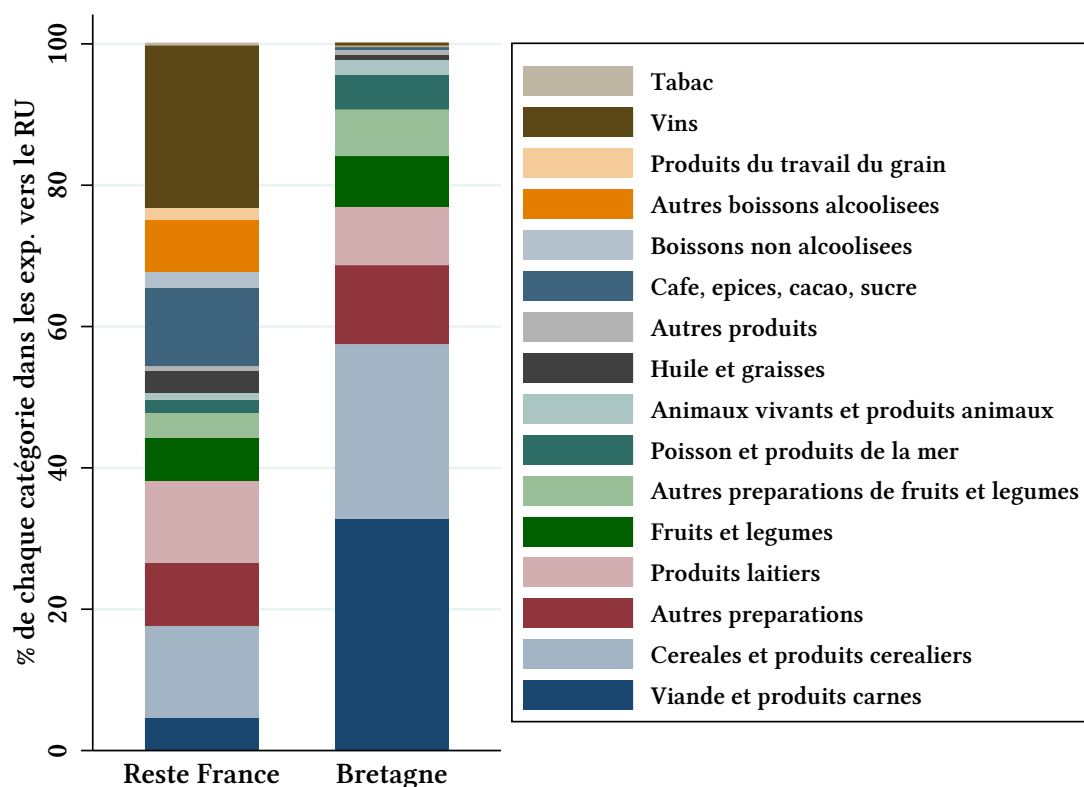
% de chaque catégorie dans les exp. vers le RU

100
80
60
40
20
0

Reste France
Bretagne

Tabac
Vins
Produits du travail du grain
Autres boissons alcoolisees
Boissons non alcoolisees
Cafe, epices, cacao, sucre
Autres produits
Huile et graisses
Animaux vivants et produits animaux
Poisson et produits de la mer
Autres preparations de fruits et legumes
Fruits et legumes
Produits laitiers
Autres preparations
Cereales et produits cerealiers
Viande et produits carnes